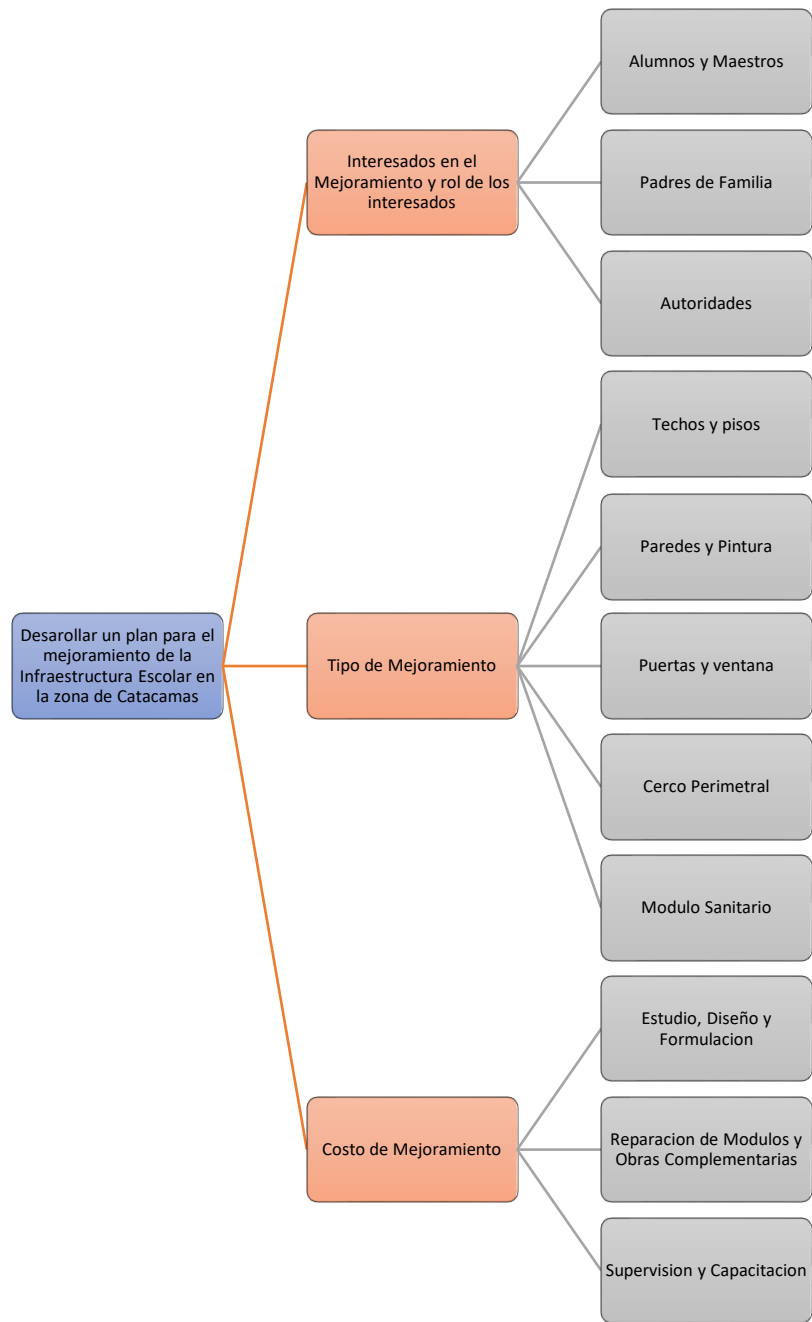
Desarollar un plan para el mejoramiento de la Infraestructura Escolar en la zona de Catacamas

Interesados en el Mejoramiento y rol de los interesados

Alumnos y Maestros

Padres de Familia

Autoridades

Tipo de Mejoramiento

Techos y pisos

Paredes y Pintura

Puertas y ventana

Cerco Perimetral

Modulo Sanitario

Costo de Mejoramiento

Estudio, Diseño y Formulacion

Reparacion de Modulos y Obras Complementarias

Supervision y Capacitacion